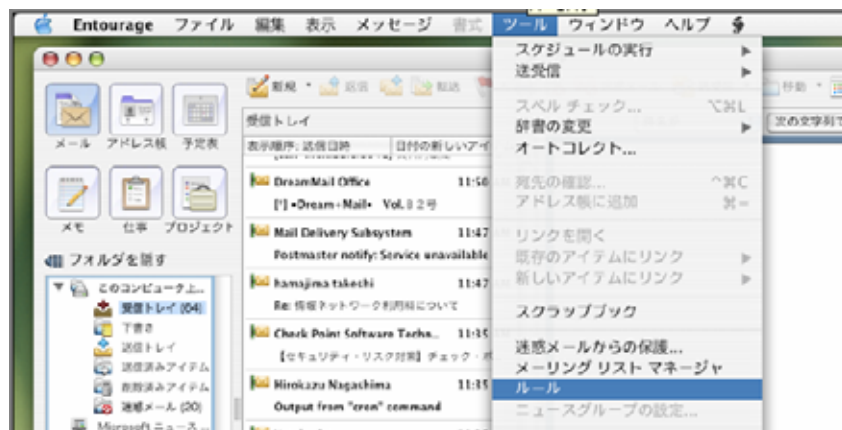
Entourage ファイル 編集 表示 メッセージ 書式 ツール ウィンドウ ヘルプ

スケジュールの実行
送受信

スペル チェック... ⌥⌘L
辞書の変更
オートコレクト...

宛先の確認... ^⌘C
アドレス帳に追加 ⌘=

リンクを開く
既存のアイテムにリンク
新しいアイテムにリンク

スクラップブック

迷惑メールからの保護...
メーリング リスト マネージャ
ルール
ニュースグループの設定...

メール アドレス帳 予定表
メモ 仕事 プロジェクト

フォルダを隠す
このコンピュータ上...
受信トレイ (64)
下書き
送信トレイ
送信済みアイテム
削除済みアイテム
迷惑メール (20)
Microsoft ニュース...

新規 返信 転送
受信トレイ
表示順序: 送信日時 日付の新しいア

DreamMail Office 11:50
[*] •Dream•Mail• Vol. 8 2 号
Mail Delivery Subsystem 11:47
Postmaster notify: Service unavailable
hamajima takechi 11:47
Re: 情報ネットワーク利用料について
Check Point Software Techn... 11:35
【セキュリティ・リスク対策】チェック・
Hirokazu Nagashima 11:15
Output from "cron" command

移動
次の文字列で